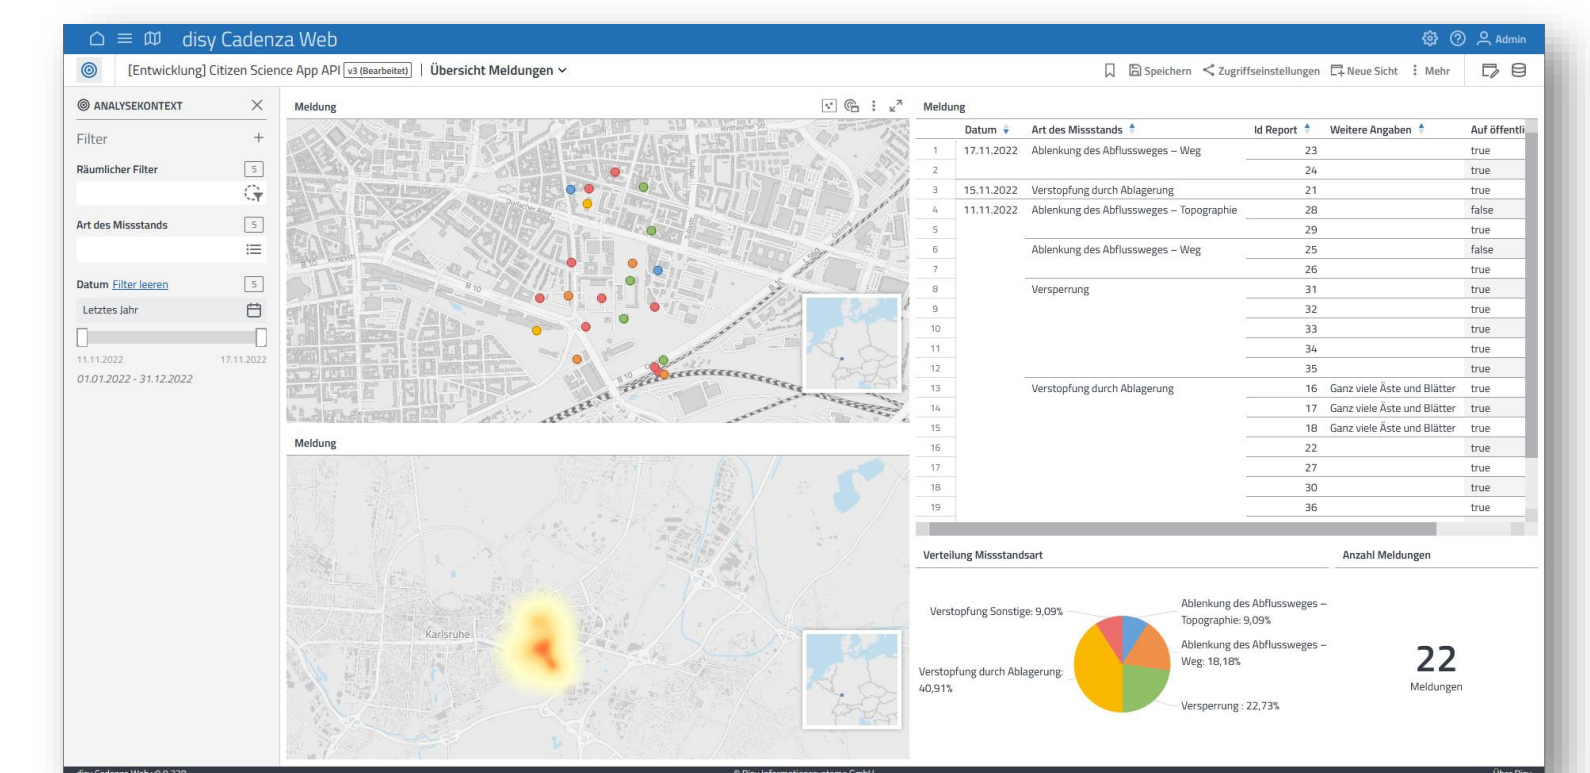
disy Cadenza Web

Admin

[Entwicklung] Citizen Science App API v3 (Bearbeitet) | Übersicht Meldungen

Speichern Zugriffseinstellungen Neue Sicht Mehr

ANALYSEKONTEXT

Filter

Räumlicher Filter 5

Art des Missstands 5

Datum Filter leeren 5

Letztes Jahr

11.11.2022 17.11.2022

01.01.2022 - 31.12.2022

Meldung

Meldung

Karlsruhe

Meldung

| | Datum | Art des Missstands | Id Report | Weitere Angaben | Auf öffentli |
|---|---|---|---|---|---|
| 1 | 17.11.2022 | Ablenkung des Abflussweges – Weg | 23 | | true |
| 2 | | | 24 | | true |
| 3 | 15.11.2022 | Verstopfung durch Ablagerung | 21 | | true |
| 4 | 11.11.2022 | Ablenkung des Abflussweges – Topographie | 28 | | false |
| 5 | | | 29 | | true |
| 6 | | Ablenkung des Abflussweges – Weg | 25 | | false |
| 7 | | | 26 | | true |
| 8 | | Versperrung | 31 | | true |
| 9 | | | 32 | | true |
| 10 | | | 33 | | true |
| 11 | | | 34 | | true |
| 12 | | | 35 | | true |
| 13 | | Verstopfung durch Ablagerung | 16 | Ganz viele Äste und Blätter | true |
| 14 | | | 17 | Ganz viele Äste und Blätter | true |
| 15 | | | 18 | Ganz viele Äste und Blätter | true |
| 16 | | | 22 | | true |
| 17 | | | 27 | | true |
| 18 | | | 30 | | true |
| 19 | | | 36 | | true |

Verteilung Missstandsart

Verstopfung Sonstige: 9,09%

Ablenkung des Abflussweges – Topographie: 9,09%

Ablenkung des Abflussweges – Weg: 18,18%

Verstopfung durch Ablagerung: 40,91%

Versperrung : 22,73%

Anzahl Meldungen

22

Meldungen